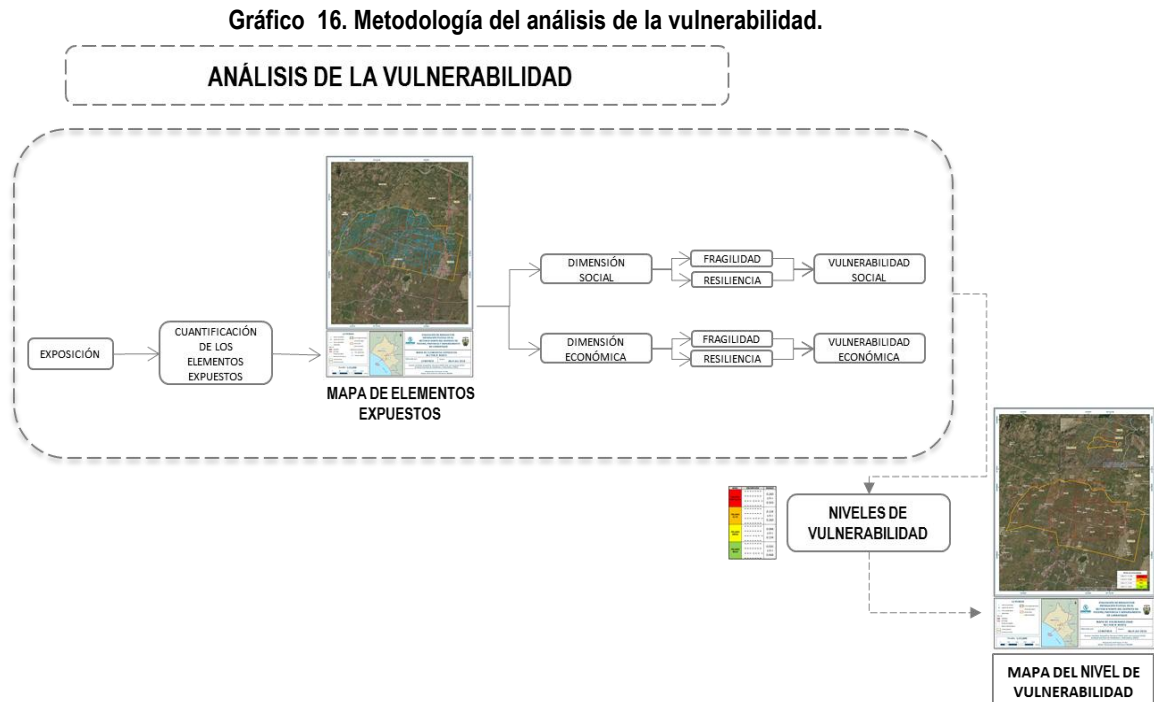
Gráfico 16. Metodología del análisis de la vulnerabilidad.

ANÁLISIS DE LA VULNERABILIDAD

EXPOSICIÓN

CUANTIFICACIÓN DE LOS ELEMENTOS EXPUESTOS

MAPA DE ELEMENTOS EXPUESTOS

DIMENSIÓN SOCIAL

FRAGILIDAD

RESILIENCIA

VULNERABILIDAD SOCIAL

DIMENSIÓN ECONÓMICA

FRAGILIDAD

RESILIENCIA

VULNERABILIDAD ECONÓMICA

NIVELES DE VULNERABILIDAD

MAPA DEL NIVEL DE VULNERABILIDAD